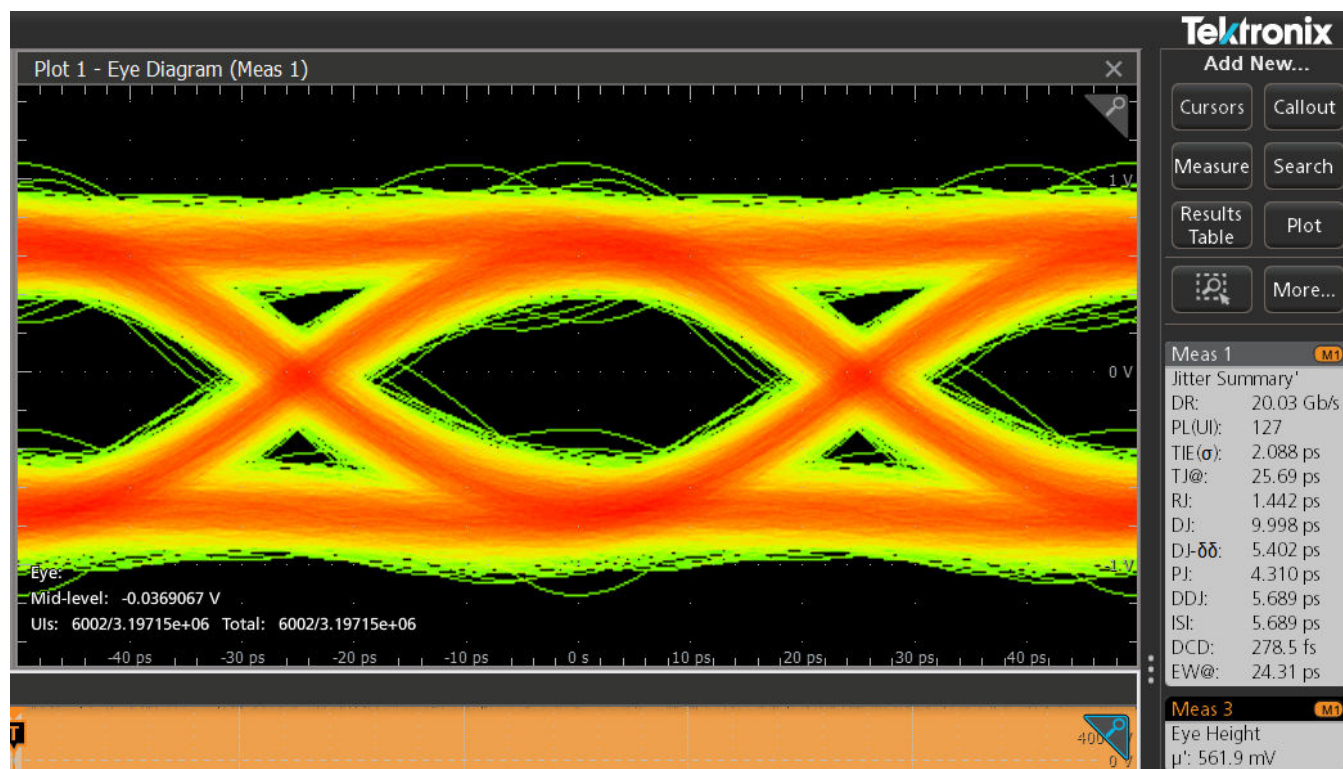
Tektronix

Plot 1 - Eye Diagram (Meas 1)

1 V
0 V
-1 V

Eye:
Mid-level: -0.0369067 V
UIs: 6002/3.19715e+06 Total: 6002/3.19715e+06

-40 ps -30 ps -20 ps -10 ps 0 s 10 ps 20 ps 30 ps 40 ps

Add New...
Cursors
Callout
Measure
Search
Results Table
Plot
More...

Meas 1 M1
Jitter Summary'
DR: 20.03 Gb/s
PL(UI): 127
TIE(σ): 2.088 ps
TJ@: 25.69 ps
RJ: 1.442 ps
DJ: 9.998 ps
DJ-δδ: 5.402 ps
PJ: 4.310 ps
DDJ: 5.689 ps
ISI: 5.689 ps
DCD: 278.5 fs
EW@: 24.31 ps

Meas 3 M1
Eye Height
μ': 561.9 mV

400
0 V